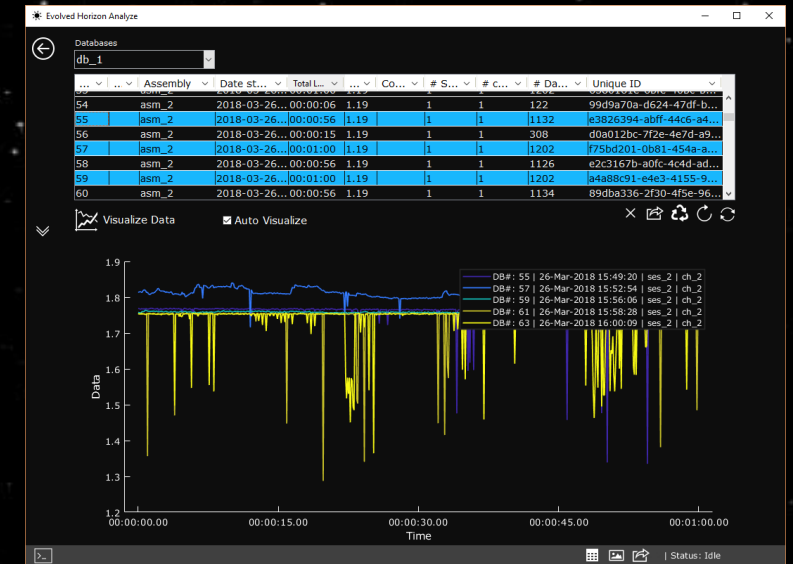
Evolved Horizon Analyze

Databases

db_1

| ... | .. | Assembly | Date st... | Total L... | ... | Co... | # S... | # c... | # Da... | Unique ID |
|---|---|---|---|---|---|---|---|---|---|---|
| 54 | | asm_2 | 2018-03-26... | 00:00:06 | 1.19 | | 1 | 1 | 122 | 99d9a70a-d624-47df-b... |
| 55 | | asm_2 | 2018-03-26... | 00:00:56 | 1.19 | | 1 | 1 | 1132 | e3826394-abff-44c6-a4... |
| 56 | | asm_2 | 2018-03-26... | 00:00:15 | 1.19 | | 1 | 1 | 308 | d0a012bc-7f2e-4e7d-a9... |
| 57 | | asm_2 | 2018-03-26... | 00:01:00 | 1.19 | | 1 | 1 | 1202 | f75bd201-0b81-454a-a... |
| 58 | | asm_2 | 2018-03-26... | 00:00:56 | 1.19 | | 1 | 1 | 1126 | e2c3167b-a0fc-4c4d-ad... |
| 59 | | asm_2 | 2018-03-26... | 00:01:00 | 1.19 | | 1 | 1 | 1202 | a4a88c91-e4e3-4155-9... |
| 60 | | asm_2 | 2018-03-26... | 00:00:56 | 1.19 | | 1 | 1 | 1134 | 89dba336-2f30-4f5e-96... |

Visualize Data

Auto Visualize

DB#: 55 | 26-Mar-2018 15:49:20 | ses_2 | ch_2
DB#: 57 | 26-Mar-2018 15:52:54 | ses_2 | ch_2
DB#: 59 | 26-Mar-2018 15:56:06 | ses_2 | ch_2
DB#: 61 | 26-Mar-2018 15:58:28 | ses_2 | ch_2
DB#: 63 | 26-Mar-2018 16:00:09 | ses_2 | ch_2

1.9
1.8
1.7
1.6
1.5
1.4
1.3
1.2

Data

00:00:00.00
00:00:15.00
00:00:30.00
00:00:45.00
00:01:00.00

Time

| Status: Idle